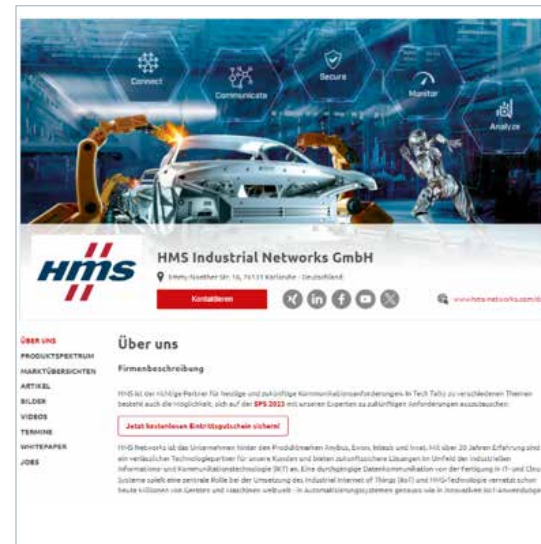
Connect

Communicate

Secure

Monitor

Analyze

HMS

HMS Industrial Networks GmbH

Emmy-Noether-Str. 10, 76131 Karlsruhe - Deutschland

Kontaktieren

www.hms-networks.com/de

ÜBER UNS
PRODUKTSPEKTRUM
MARKTÜBERSICHTEN
ARTIKEL
BILDER
VIDEOS
TERMINE
WHITEPAPER
JOBS

Über uns

Firmenbeschreibung

HMS ist der richtige Partner für heutige und zukünftige Kommunikationsanforderungen. In Tech Talks zu verschiedenen Themen besteht auch die Möglichkeit, sich auf der SPS 2023 mit unseren Experten zu zukünftigen Anforderungen auszutauschen.

Jetzt kostenlosen Eintrittsgutschein sichern!

HMS Networks ist das Unternehmen hinter den Produktmarken Anybus, Ewon, Ixxat und Intesis. Mit über 30 Jahren Erfahrung sind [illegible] ein verlässlicher Technologiepartner für unsere Kunden und bieten zukunftssichere Lösungen im Umfeld der industriellen Informations- und Kommunikationstechnologie (IKT) an. Eine durchgängige Datenkommunikation von der Fertigung in IT- und Cloud-Systeme spielt eine zentrale Rolle bei der Umsetzung des Industrial Internet of Things (IIoT) und HMS-Technologie vernetzt schon heute Millionen von Geräten und Maschinen weltweit - in Automatisierungssystemen genauso wie in innovativen IIoT-Anwendungen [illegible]